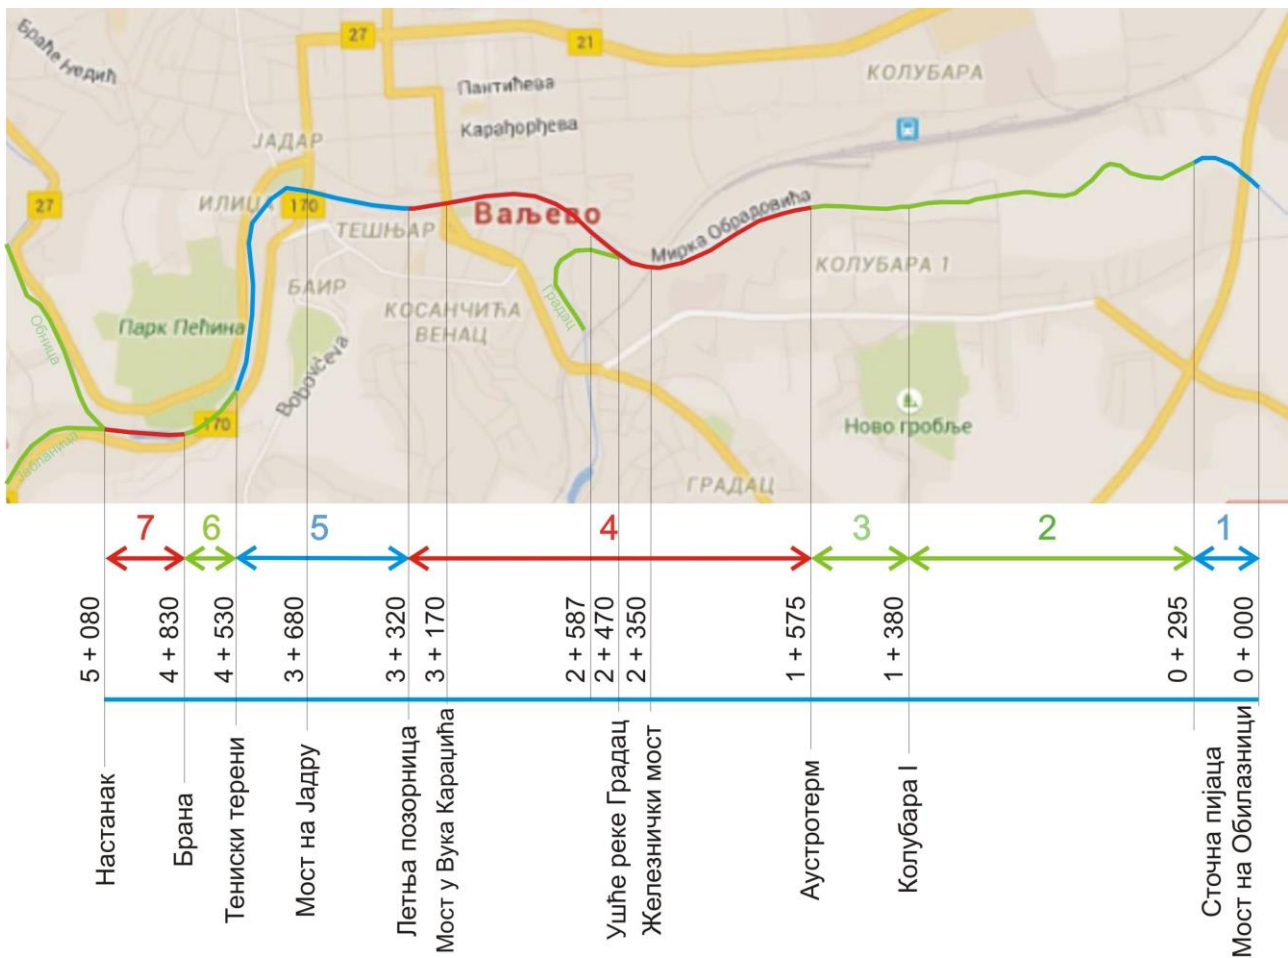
Браће Недић
27
21
Пантићева
Карађорђева
КОЛУБАРА
ЈАДАР
ИЛИЦА
170
ТЕШЊАР
Ваљево
Мирка Обрадовића
27
БАИР
КОЛУБАРА 1
Обница
Парк Пећина
КОСАНЧИЋА ВЕНАЦ
Градац
Боровчева
170
Ново гробље
Јабланица
ГРАДАЦ

7
6
5
4
3
2
1

5 + 080
4 + 830
4 + 530
3 + 680
3 + 320
3 + 170
2 + 587
2 + 470
2 + 350
1 + 575
1 + 380
0 + 295
0 + 000

Настанак
Брана
Тениски терени
Мост на Јадру
Летња позорница
Мост у Вука Караџића
Ушће реке Градац
Железнички мост
Аустротерм
Колубара I
Сточна пијаца
Мост на Обилазници